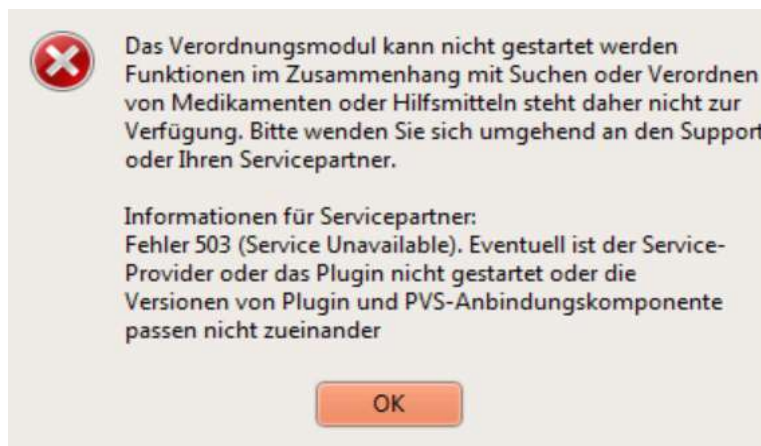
Das Verordnungsmodul kann nicht gestartet werden Funktionen im Zusammenhang mit Suchen oder Verordnen von Medikamenten oder Hilfsmitteln steht daher nicht zur Verfügung. Bitte wenden Sie sich umgehend an den Support oder Ihren Servicepartner.

Informationen für Servicepartner:
Fehler 503 (Service Unavailable). Eventuell ist der Service-Provider oder das Plugin nicht gestartet oder die Versionen von Plugin und PVS-Anbindungskomponente passen nicht zueinander

OK